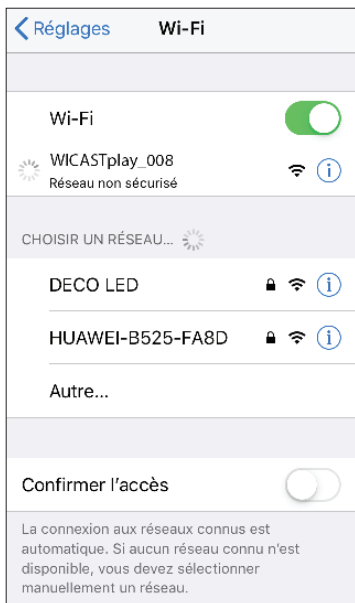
Réglages Wi-Fi

Wi-Fi

WICASTplay_008
Réseau non sécurisé

CHOISIR UN RÉSEAU...

DECO LED

HUAWEI-B525-FA8D

Autre...

Confirmer l'accès

La connexion aux réseaux connus est automatique. Si aucun réseau connu n'est disponible, vous devez sélectionner manuellement un réseau.